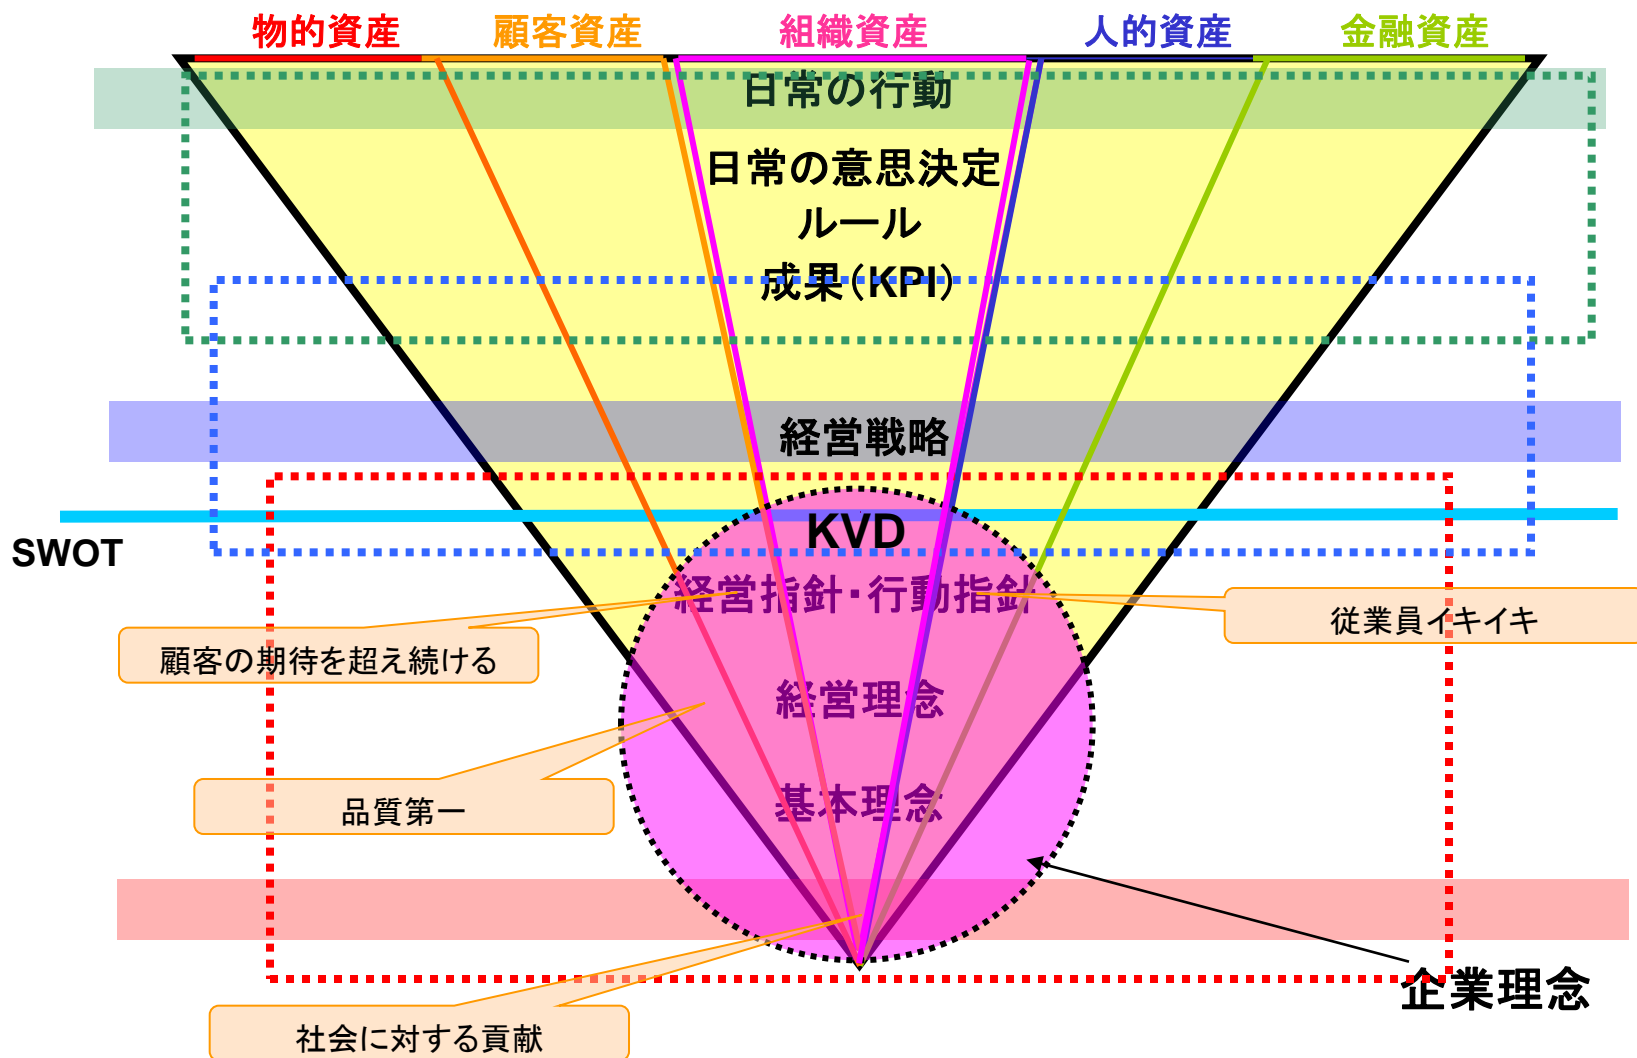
物的資産 顧客資産 組織資産 人的資産 金融資産

日常の行動

日常の意思決定

ルール

成果(KPI)

経営戦略

SWOT

KVD

経営指針・行動指針

従業員イキイキ

顧客の期待を超え続ける

経営理念

品質第一

基本理念

企業理念

社会に対する貢献